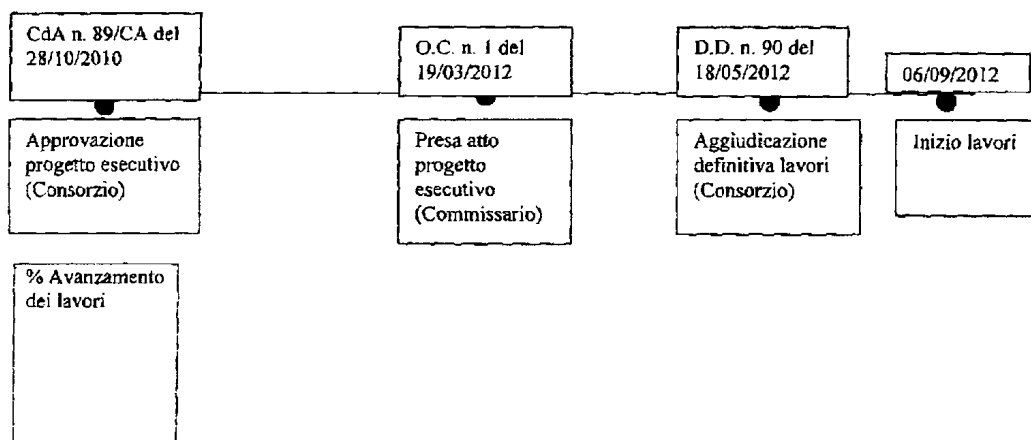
CdA n. 89/CA del 28/10/2010

Approvazione progetto esecutivo (Consorzio)

O.C. n. 1 del 19/03/2012

Presa atto progetto esecutivo (Commissario)

D.D. n. 90 del 18/05/2012

Aggiudicazione definitiva lavori (Consorzio)

06/09/2012

Inizio lavori

% Avanzamento dei lavori